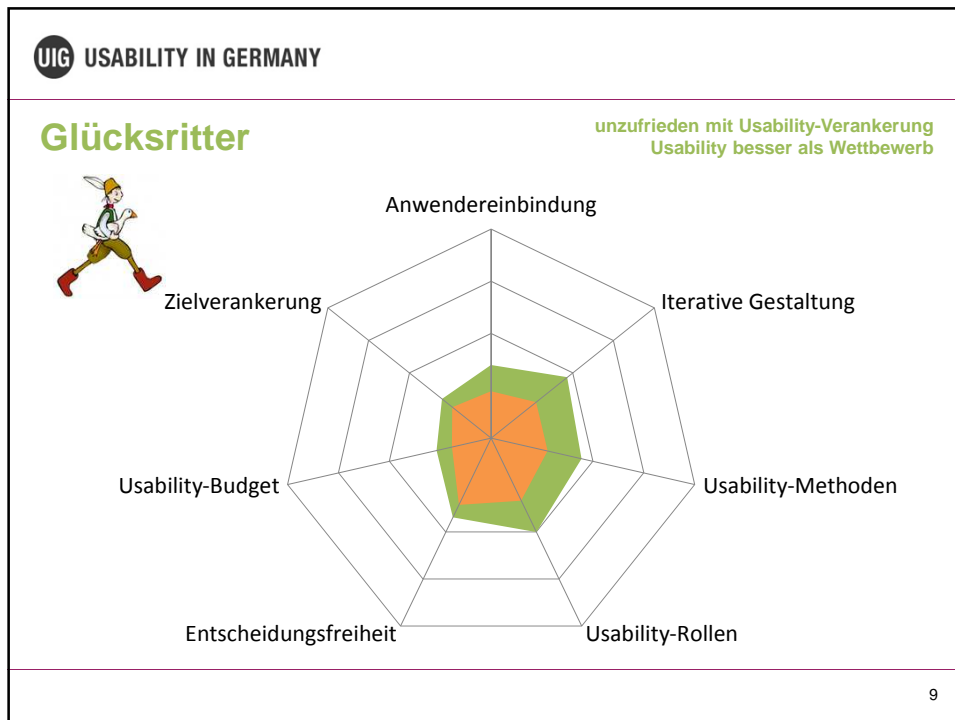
UIG USABILITY IN GERMANY

Glücksritter

unzufrieden mit Usability-Verankerung
Usability besser als Wettbewerb

Anwendereinbindung

Iterative Gestaltung

Usability-Methoden

Usability-Rollen

Entscheidungsfreiheit

Usability-Budget

Zielverankerung

9